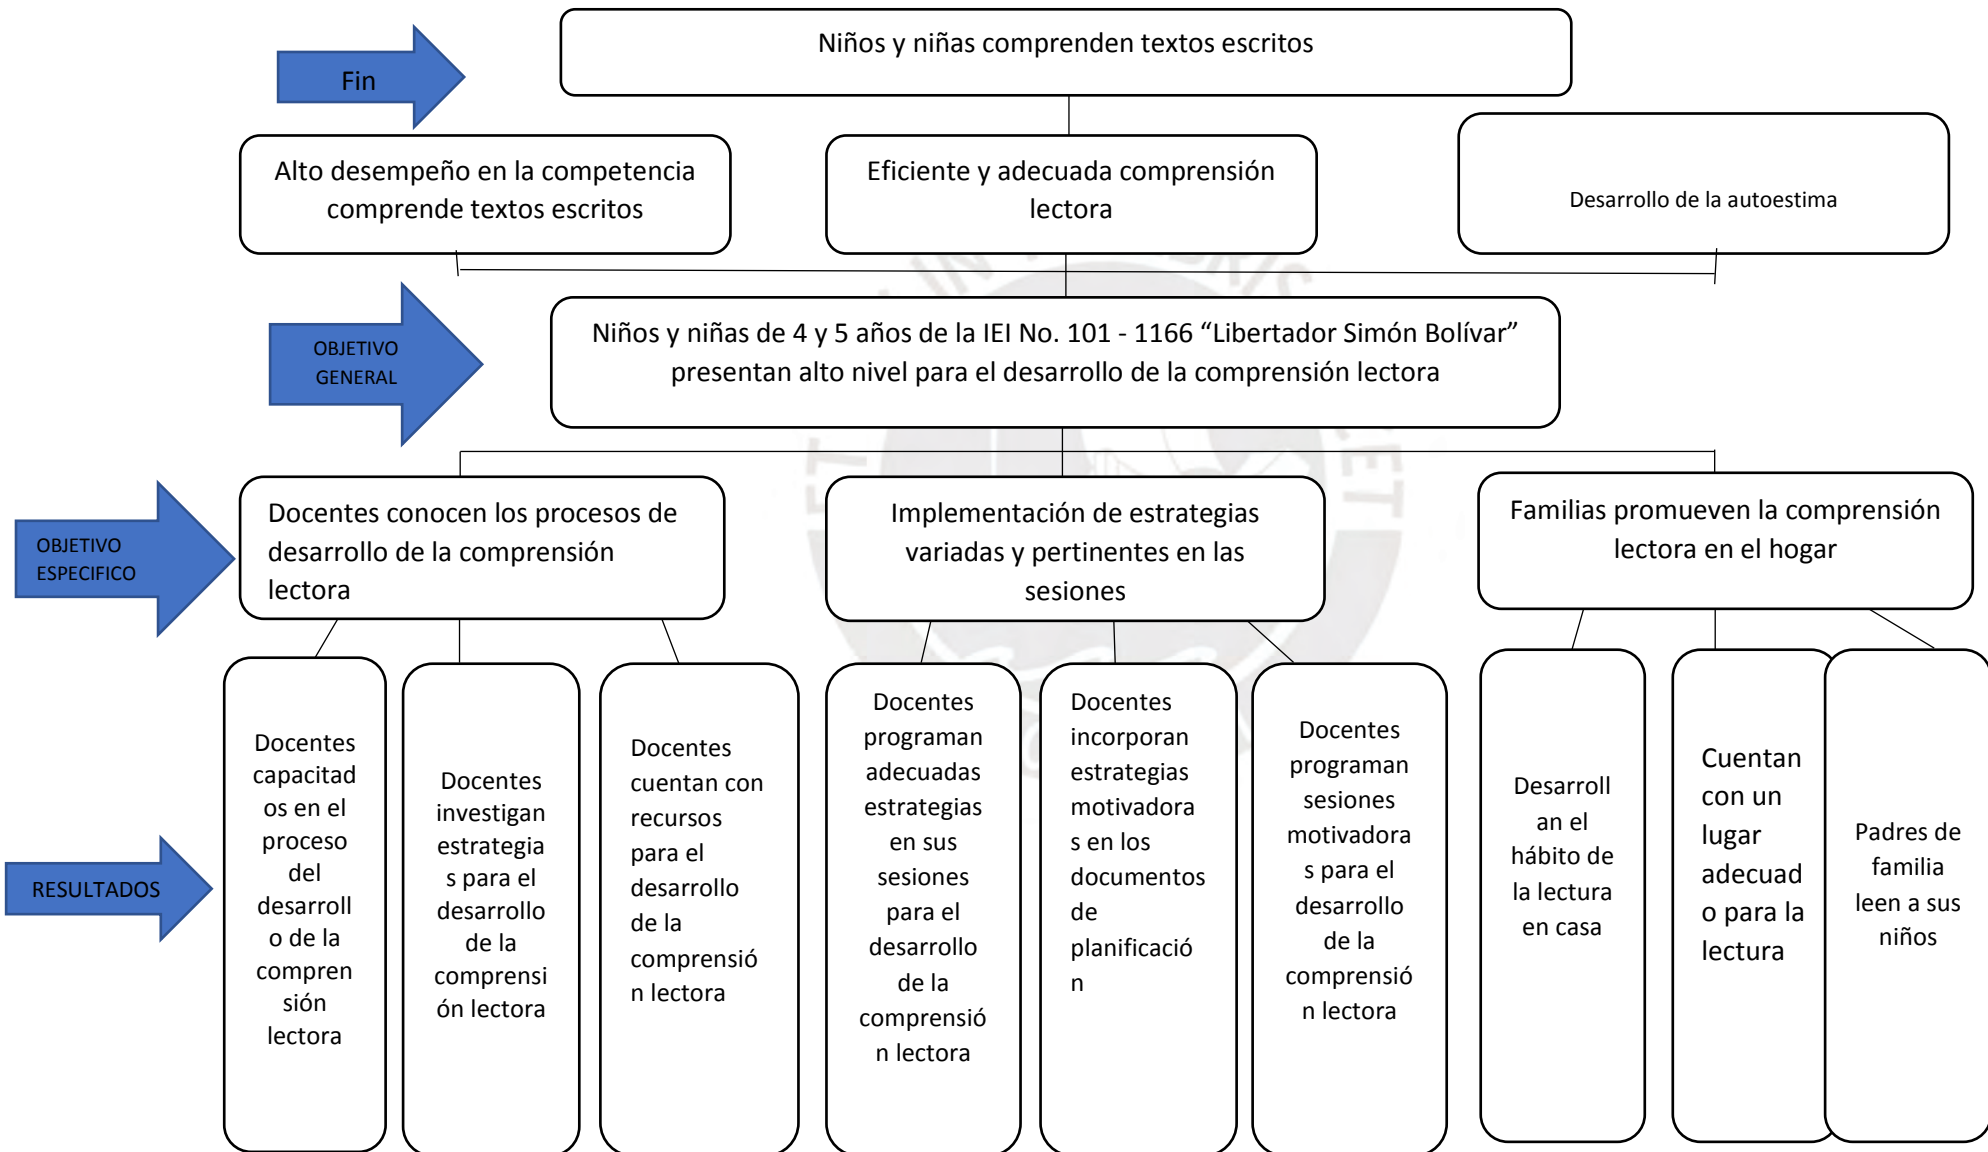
Fin

Niños y niñas comprenden textos escritos

Alto desempeño en la competencia comprende textos escritos

Eficiente y adecuada comprensión lectora

Desarrollo de la autoestima

OBJETIVO GENERAL

Niños y niñas de 4 y 5 años de la IEI No. 101 - 1166 “Libertador Simón Bolívar” presentan alto nivel para el desarrollo de la comprensión lectora

OBJETIVO ESPECIFICO

Docentes conocen los procesos de desarrollo de la comprensión lectora

Implementación de estrategias variadas y pertinentes en las sesiones

Familias promueven la comprensión lectora en el hogar

RESULTADOS

Docentes capacitados en el proceso del desarrollo de la comprensión lectora

Docentes investigan estrategias para el desarrollo de la comprensión lectora

Docentes cuentan con recursos para el desarrollo de la comprensión lectora

Docentes programan adecuadas estrategias en sus sesiones para el desarrollo de la comprensión lectora

Docentes incorporan estrategias motivadoras en los documentos de planificación

Docentes programan sesiones motivadoras para el desarrollo de la comprensión lectora

Desarrollan el hábito de la lectura en casa

Cuentan con un lugar adecuado para la lectura

Padres de familia leen a sus niños